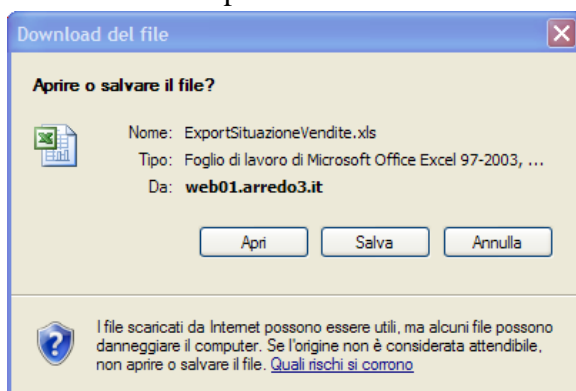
Download del file

Aprire o salvare il file?

Nome: ExportSituazioneVendite.xls
Tipo: Foglio di lavoro di Microsoft Office Excel 97-2003, ...
Da: web01.arredo3.it

Apri
Salva
Annulla

I file scaricati da Internet possono essere utili, ma alcuni file possono danneggiare il computer. Se l'origine non è considerata attendibile, non aprire o salvare il file. Quali rischi si corrono